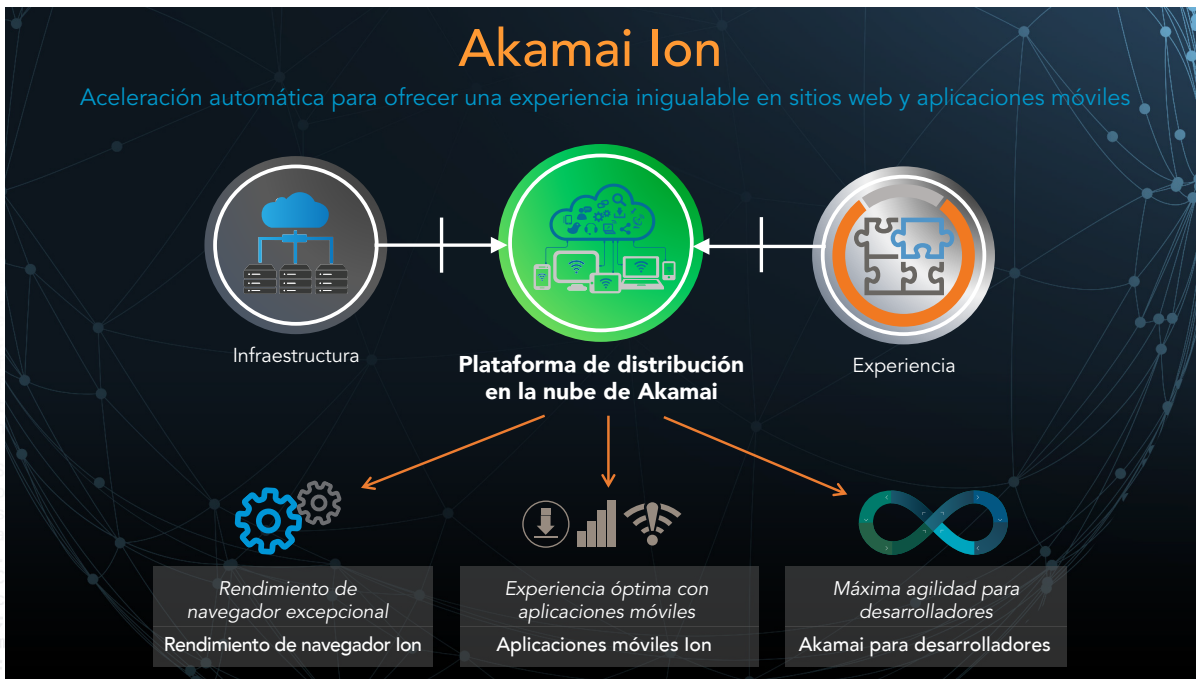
Akamai Ion

Aceleración automática para ofrecer una experiencia inigualable en sitios web y aplicaciones móviles

Infraestructura

Plataforma de distribución en la nube de Akamai

Experiencia

Rendimiento de navegador excepcional

Rendimiento de navegador Ion

Experiencia óptima con aplicaciones móviles

Aplicaciones móviles Ion

Máxima agilidad para desarrolladores

Akamai para desarrolladores